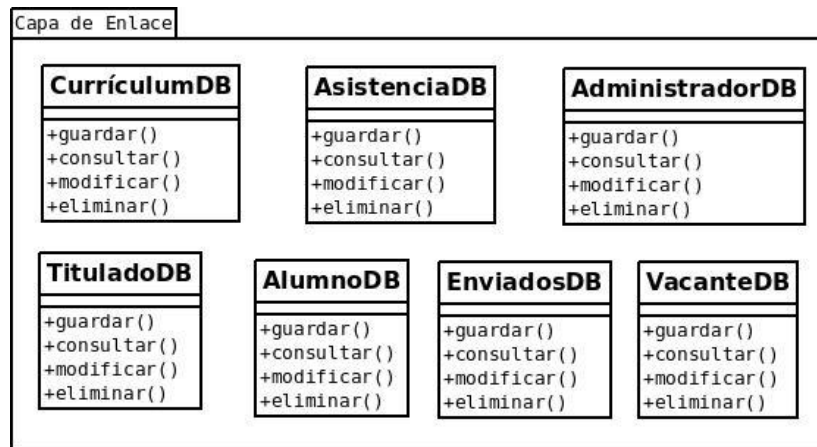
Capa de Enlace

CurrículumDB

+guardar()
+consultar()
+modificar()
+eliminar()

AsistenciaDB

+guardar()
+consultar()
+modificar()
+eliminar()

AdministradorDB

+guardar()
+consultar()
+modificar()
+eliminar()

TituladoDB

+guardar()
+consultar()
+modificar()
+eliminar()

AlumnoDB

+guardar()
+consultar()
+modificar()
+eliminar()

EnviadosDB

+guardar()
+consultar()
+modificar()
+eliminar()

VacanteDB

+guardar()
+consultar()
+modificar()
+eliminar()